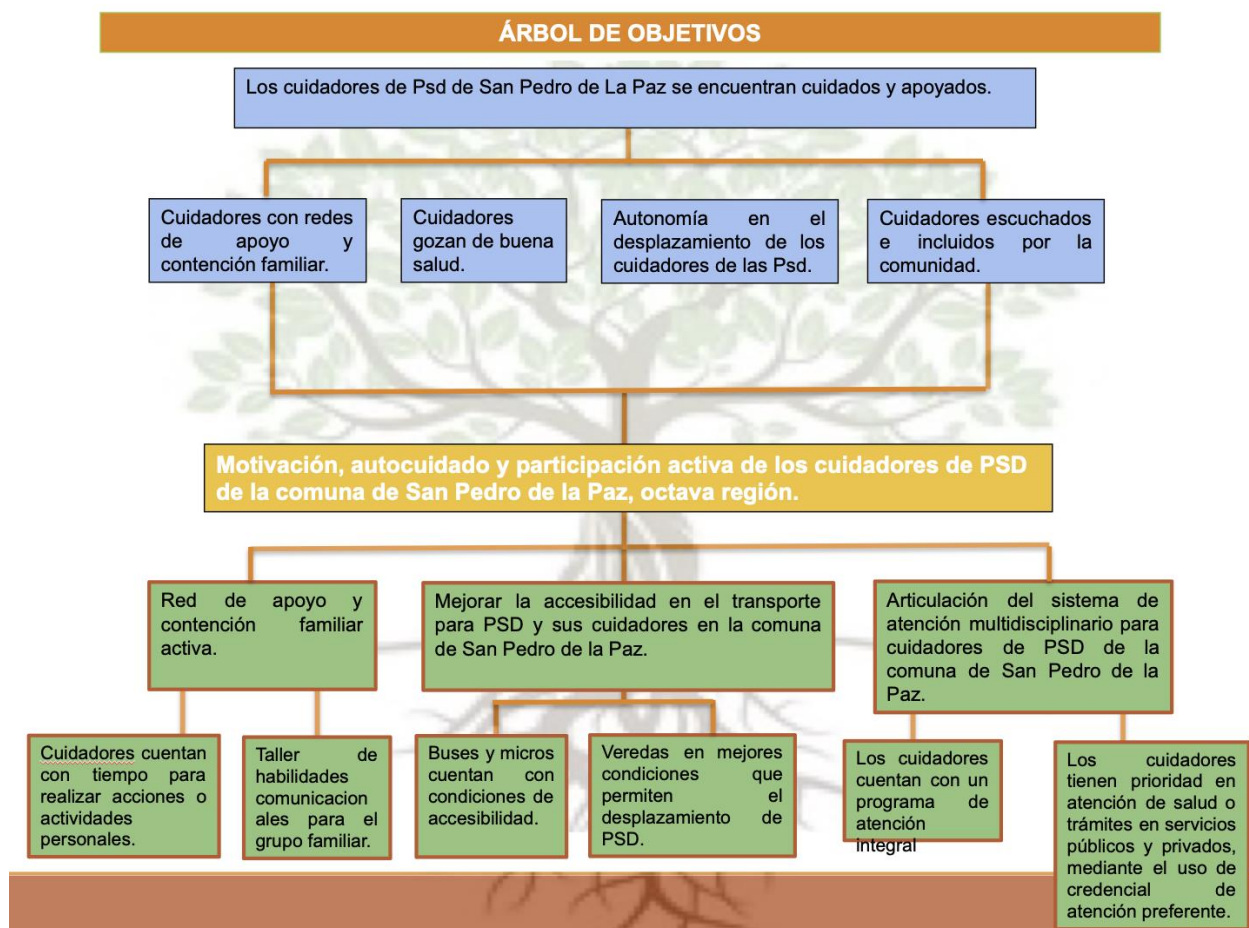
ÁRBOL DE OBJETIVOS

Los cuidadores de Psd de San Pedro de La Paz se encuentran cuidados y apoyados.

Cuidadores con redes de apoyo y contención familiar.

Cuidadores gozan de buena salud.

Autonomía en el desplazamiento de los cuidadores de las Psd.

Cuidadores escuchados e incluidos por la comunidad.

Motivación, autocuidado y participación activa de los cuidadores de PSD de la comuna de San Pedro de la Paz, octava región.

Red de apoyo y contención familiar activa.

Mejorar la accesibilidad en el transporte para PSD y sus cuidadores en la comuna de San Pedro de la Paz.

Articulación del sistema de atención multidisciplinario para cuidadores de PSD de la comuna de San Pedro de la Paz.

Cuidadores cuentan con tiempo para realizar acciones o actividades personales.

Taller de habilidades comunicacionales para el grupo familiar.

Buses y micros cuentan con condiciones de accesibilidad.

Veredas en mejores condiciones que permiten el desplazamiento de PSD.

Los cuidadores cuentan con un programa de atención integral

Los cuidadores tienen prioridad en atención de salud o trámites en servicios públicos y privados, mediante el uso de credencial de atención preferente.